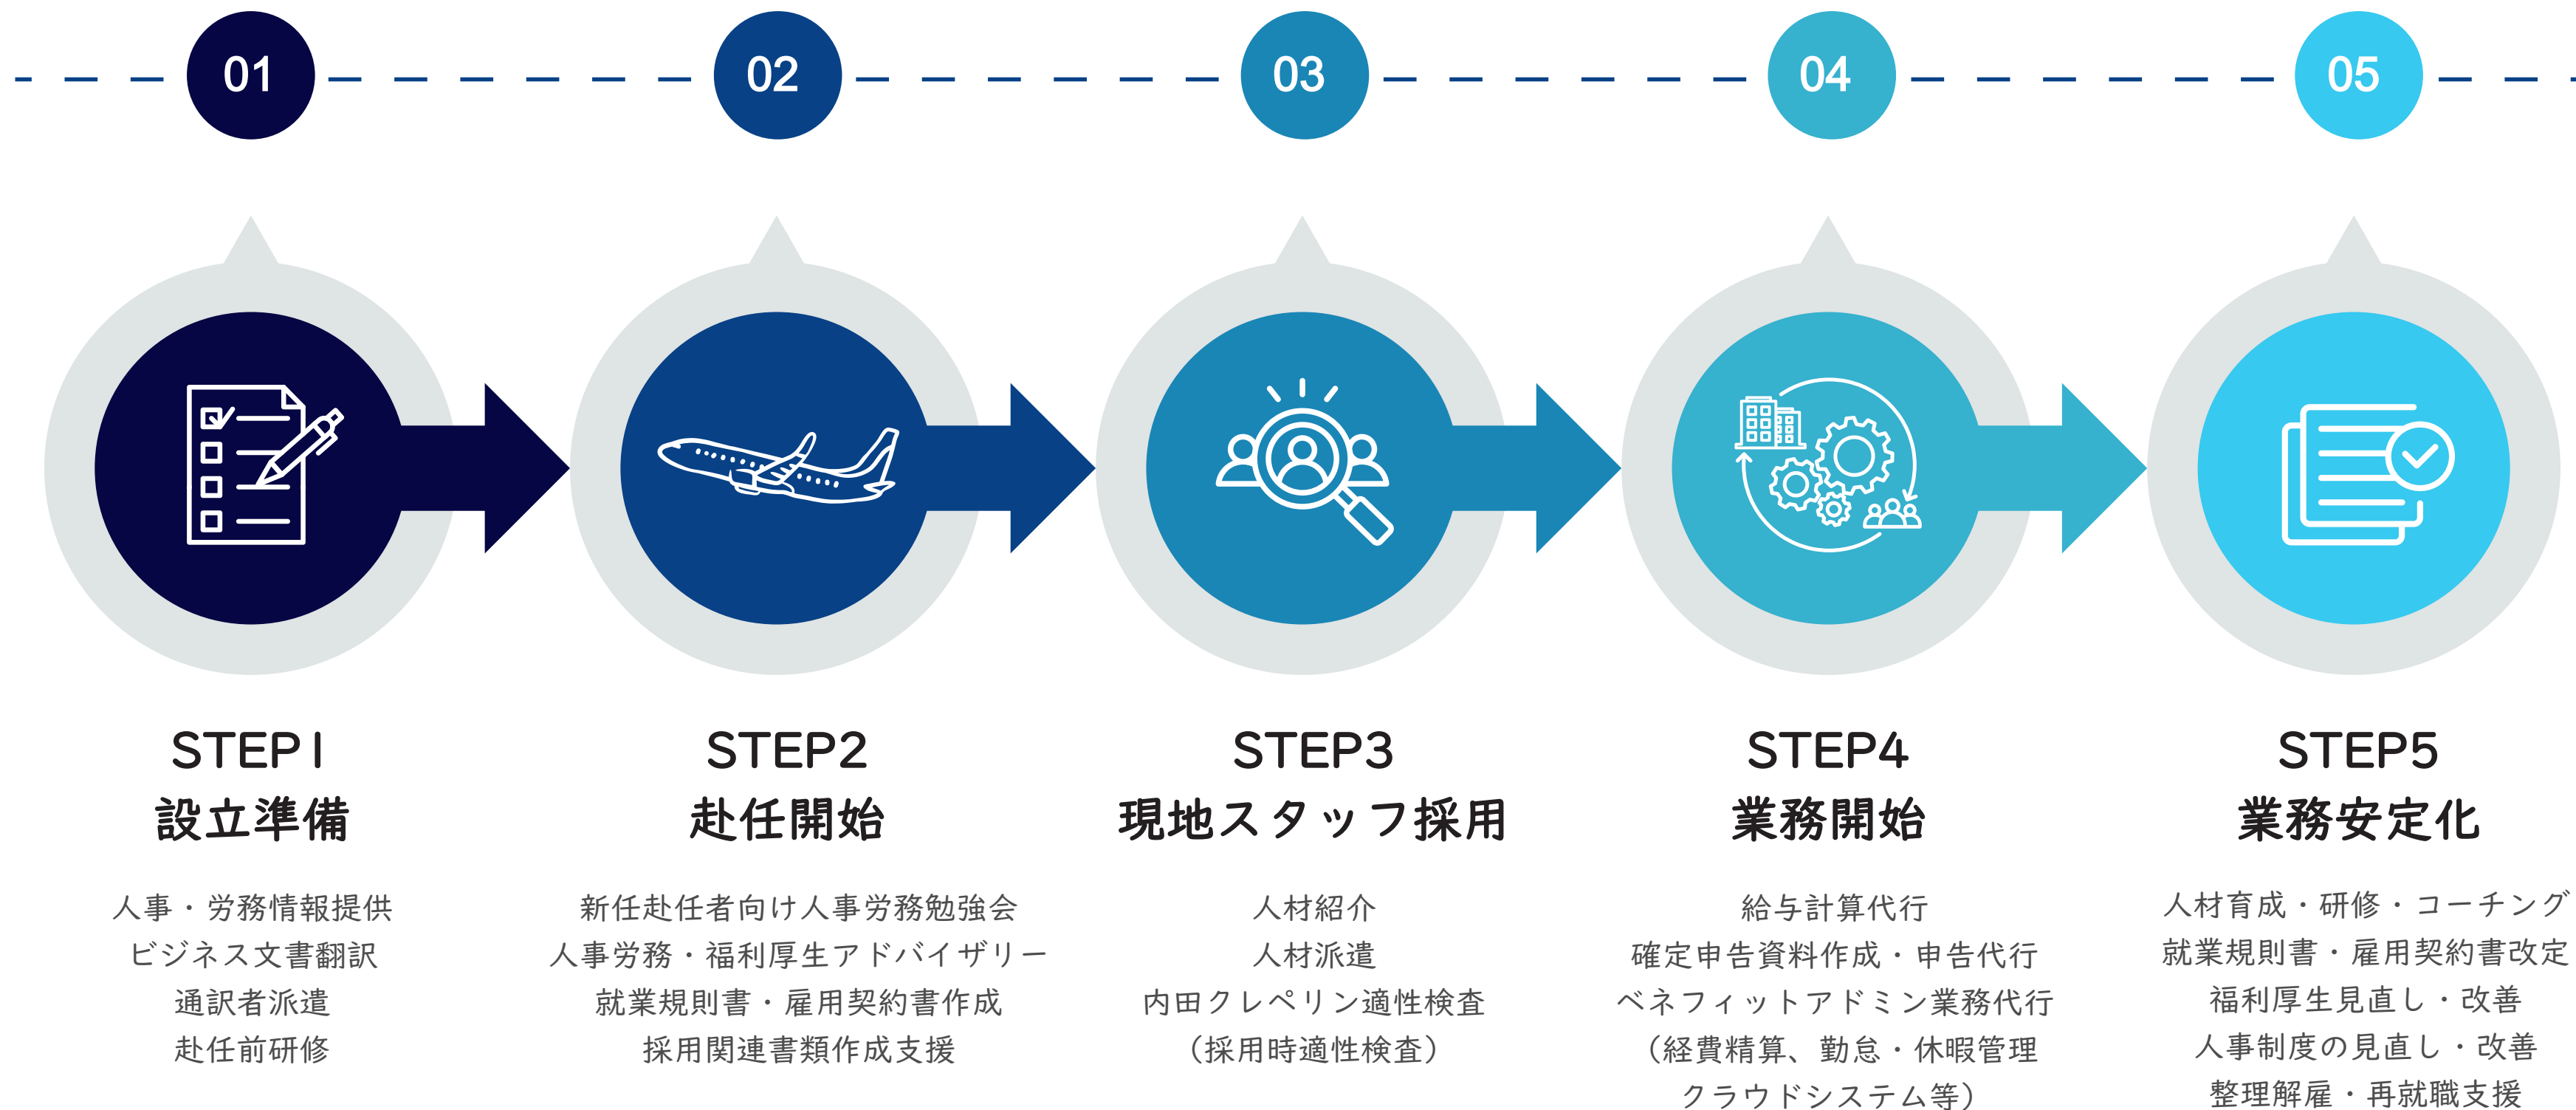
01

02

03

04

05

STEP1
設立準備

人事・労務情報提供
ビジネス文書翻訳
通訳者派遣
赴任前研修

STEP2
赴任開始

新任赴任者向け人事労務勉強会
人事労務・福利厚生アドバイザリー
就業規則書・雇用契約書作成
採用関連書類作成支援

STEP3
現地スタッフ採用

人材紹介
人材派遣
内田クレペリン適性検査
（採用時適性検査）

STEP4
業務開始

給与計算代行
確定申告資料作成・申告代行
ベネフィットアドミン業務代行
（経費精算、勤怠・休暇管理
クラウドシステム等）

STEP5
業務安定化

人材育成・研修・コーチング
就業規則書・雇用契約書改定
福利厚生見直し・改善
人事制度の見直し・改善
整理解雇・再就職支援